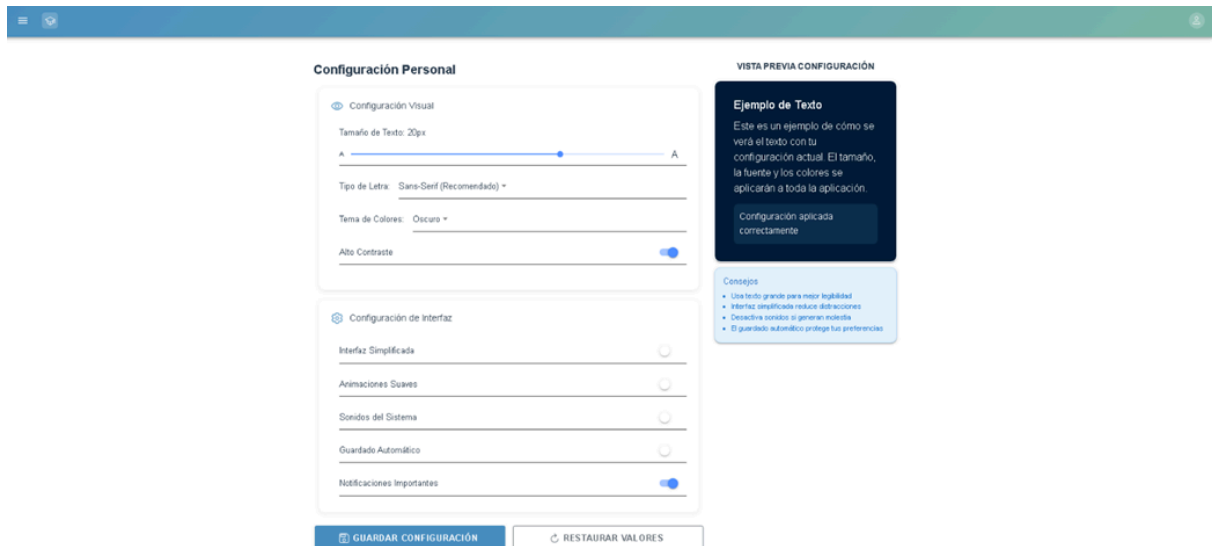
Configuración Personal

Configuración Visual

Tamaño de Texto: 20px

A A

Tipo de Letra: Sans-Serif (Recomendado)

Tema de Colores: Oscuro

Alto Contraste

Configuración de Interfaz

Interfaz Simplificada

Animaciones Suaves

Sonidos del Sistema

Guardado Automático

Notificaciones Importantes

GUARDAR CONFIGURACIÓN

RESTAURAR VALORES

VISTA PREVIA CONFIGURACIÓN

Ejemplo de Texto

Este es un ejemplo de cómo se verá el texto con tu configuración actual. El tamaño, la fuente y los colores se aplicarán a toda la aplicación.

Configuración aplicada correctamente

Consejos
• Usa texto grande para mejor legibilidad
• Interfaz simplificada reduce distracciones
• Desactiva sonidos si generan molestia
• El guardado automático protege tus preferencias